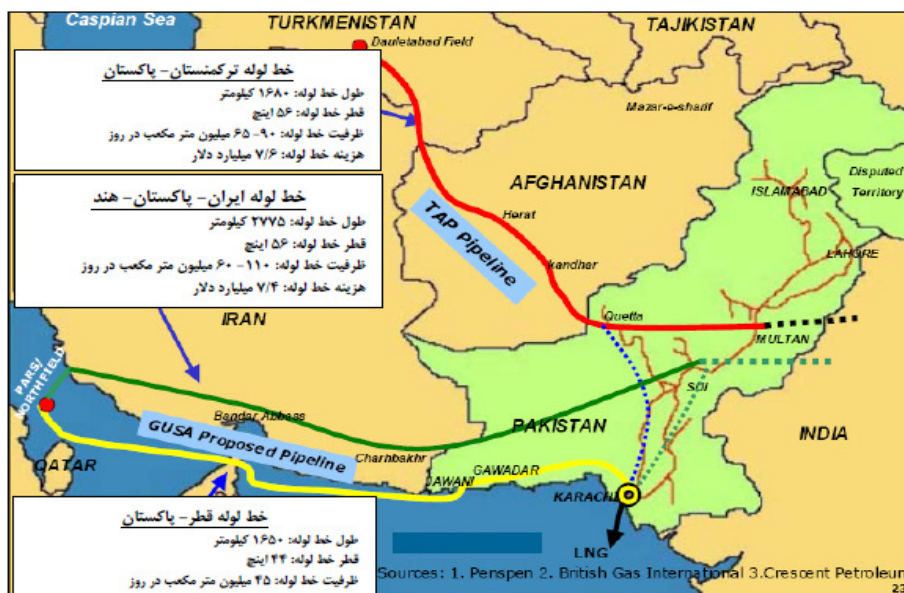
Caspian Sea
TURKMENISTAN
TAJIKISTAN
Dauletabad Field

خط لوله ترکمنستان- پاکستان
طول خط لوله: ۱۶۸۰ کیلومتر
قطر خط لوله: ۵۶ اینچ
ظرفیت خط لوله: ۹۰- ۶۵ میلیون متر مکعب در روز
هزینه خط لوله: ۷/۶ میلیارد دلار

Mazar-e-sharif
AFGHANISTAN
Disputed Territory
ISLAMABAD

خط لوله ایران- پاکستان- هند
طول خط لوله: ۲۷۷۵ کیلومتر
قطر خط لوله: ۵۶ اینچ
ظرفیت خط لوله: ۱۱۰- ۶۰ میلیون متر مکعب در روز
هزینه خط لوله: ۷/۴ میلیارد دلار

TAP Pipeline
Herat
Kandhar
LAHORE
IRAN
Quetta
MULTAN
PARS/ NORTHFIELD
SUI
Bandar Abbass
GUSA Proposed Pipeline
PAKISTAN
INDIA
QATAR
Charbakhr
GAWADAR
JAWANI
KARACHI

خط لوله قطر- پاکستان
طول خط لوله: ۱۶۵۰ کیلومتر
قطر خط لوله: ۴۴ اینچ
ظرفیت خط لوله: ۴۵ میلیون متر مکعب در روز

LNG
Sources: 1. Penspen 2. British Gas International 3.Crescent Petroleu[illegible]
23